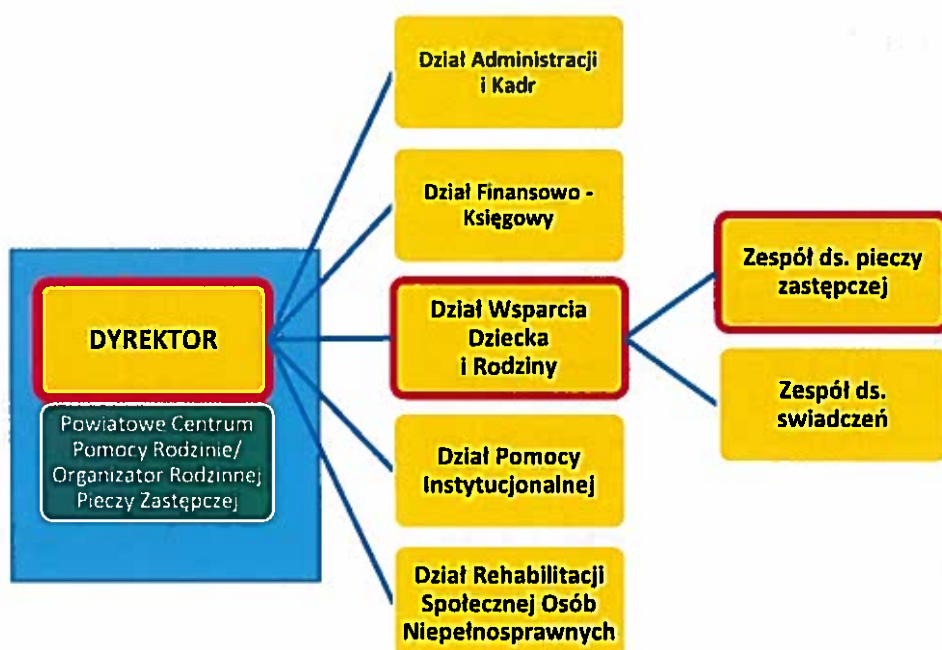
DYREKTOR

Powiatowe Centrum Pomocy Rodzinie/ Organizator Rodzinnej Pieczy Zastępczej

Dział Administracji i Kadr

Dział Finansowo - Księgowy

Dział Wsparcia Dziecka i Rodziny

Dział Pomocy Instytucjonalnej

Dział Rehabilitacji Społecznej Osób Niepełnosprawnych

Zespół ds. pieczy zastępczej

Zespół ds. swiadczeń